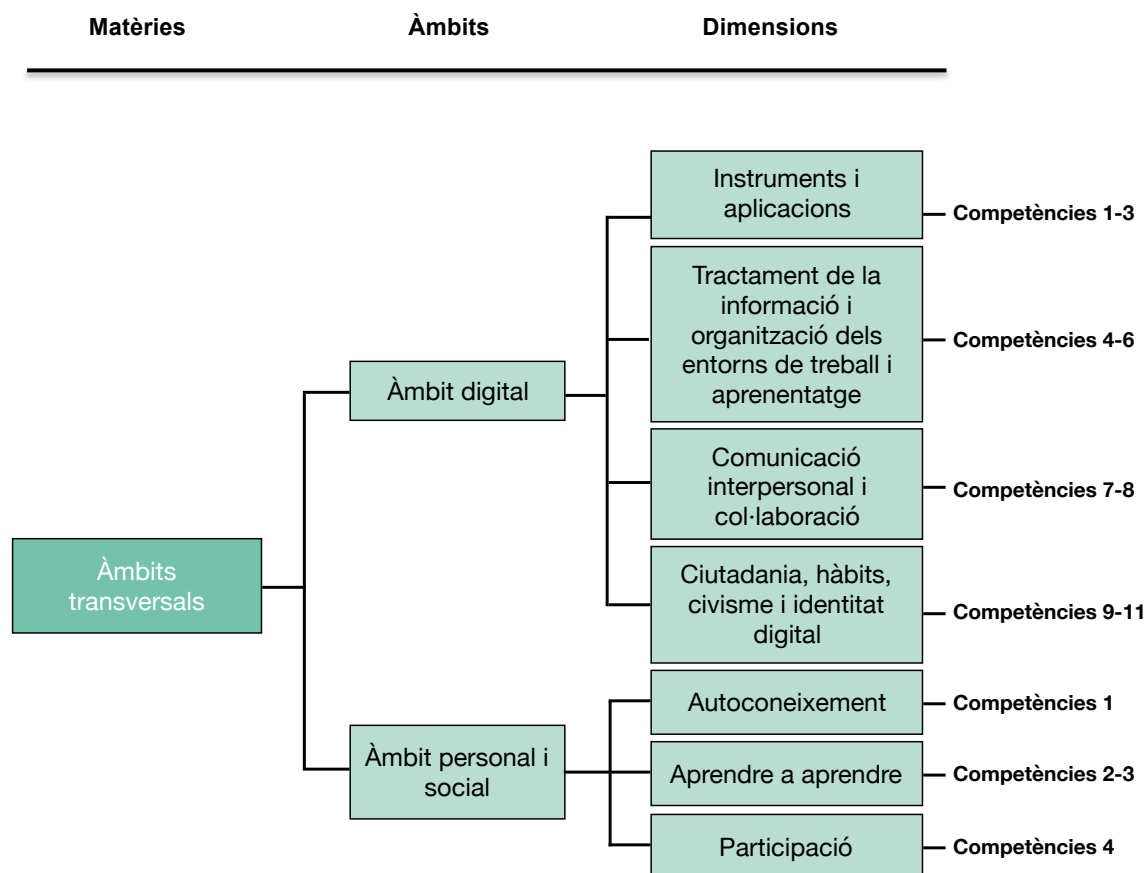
Matèries Àmbits Dimensions

Àmbits transversals

Àmbit digital

Instruments i aplicacions
Competències 1-3

Tractament de la informació i organització dels entorns de treball i aprenentatge
Competències 4-6

Comunicació interpersonal i col·laboració
Competències 7-8

Ciutadania, hàbits, civisme i identitat digital
Competències 9-11

Àmbit personal i social

Autoconeixement
Competències 1

Aprendre a aprendre
Competències 2-3

Participació
Competències 4